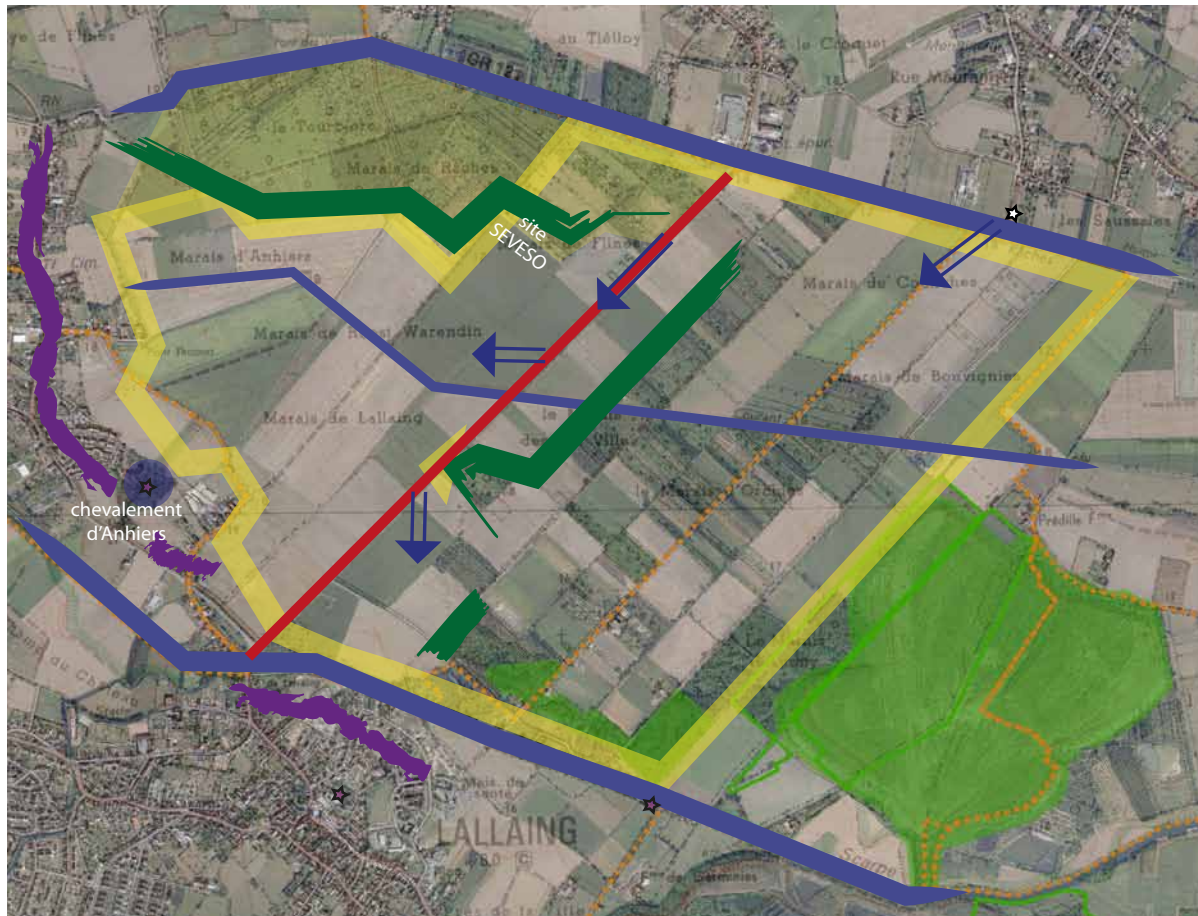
au Tilloy
GR 121
le Tourniquet
Rue Marais
Marais de Flines
site SEVESO
Flines
Marais d'Anhiers
Marais du Cantines
Marais de Warendin
Marais de Bouvignies
Marais de Lallaing
chevalement d'Anhiers
LALLAING
Scarpe